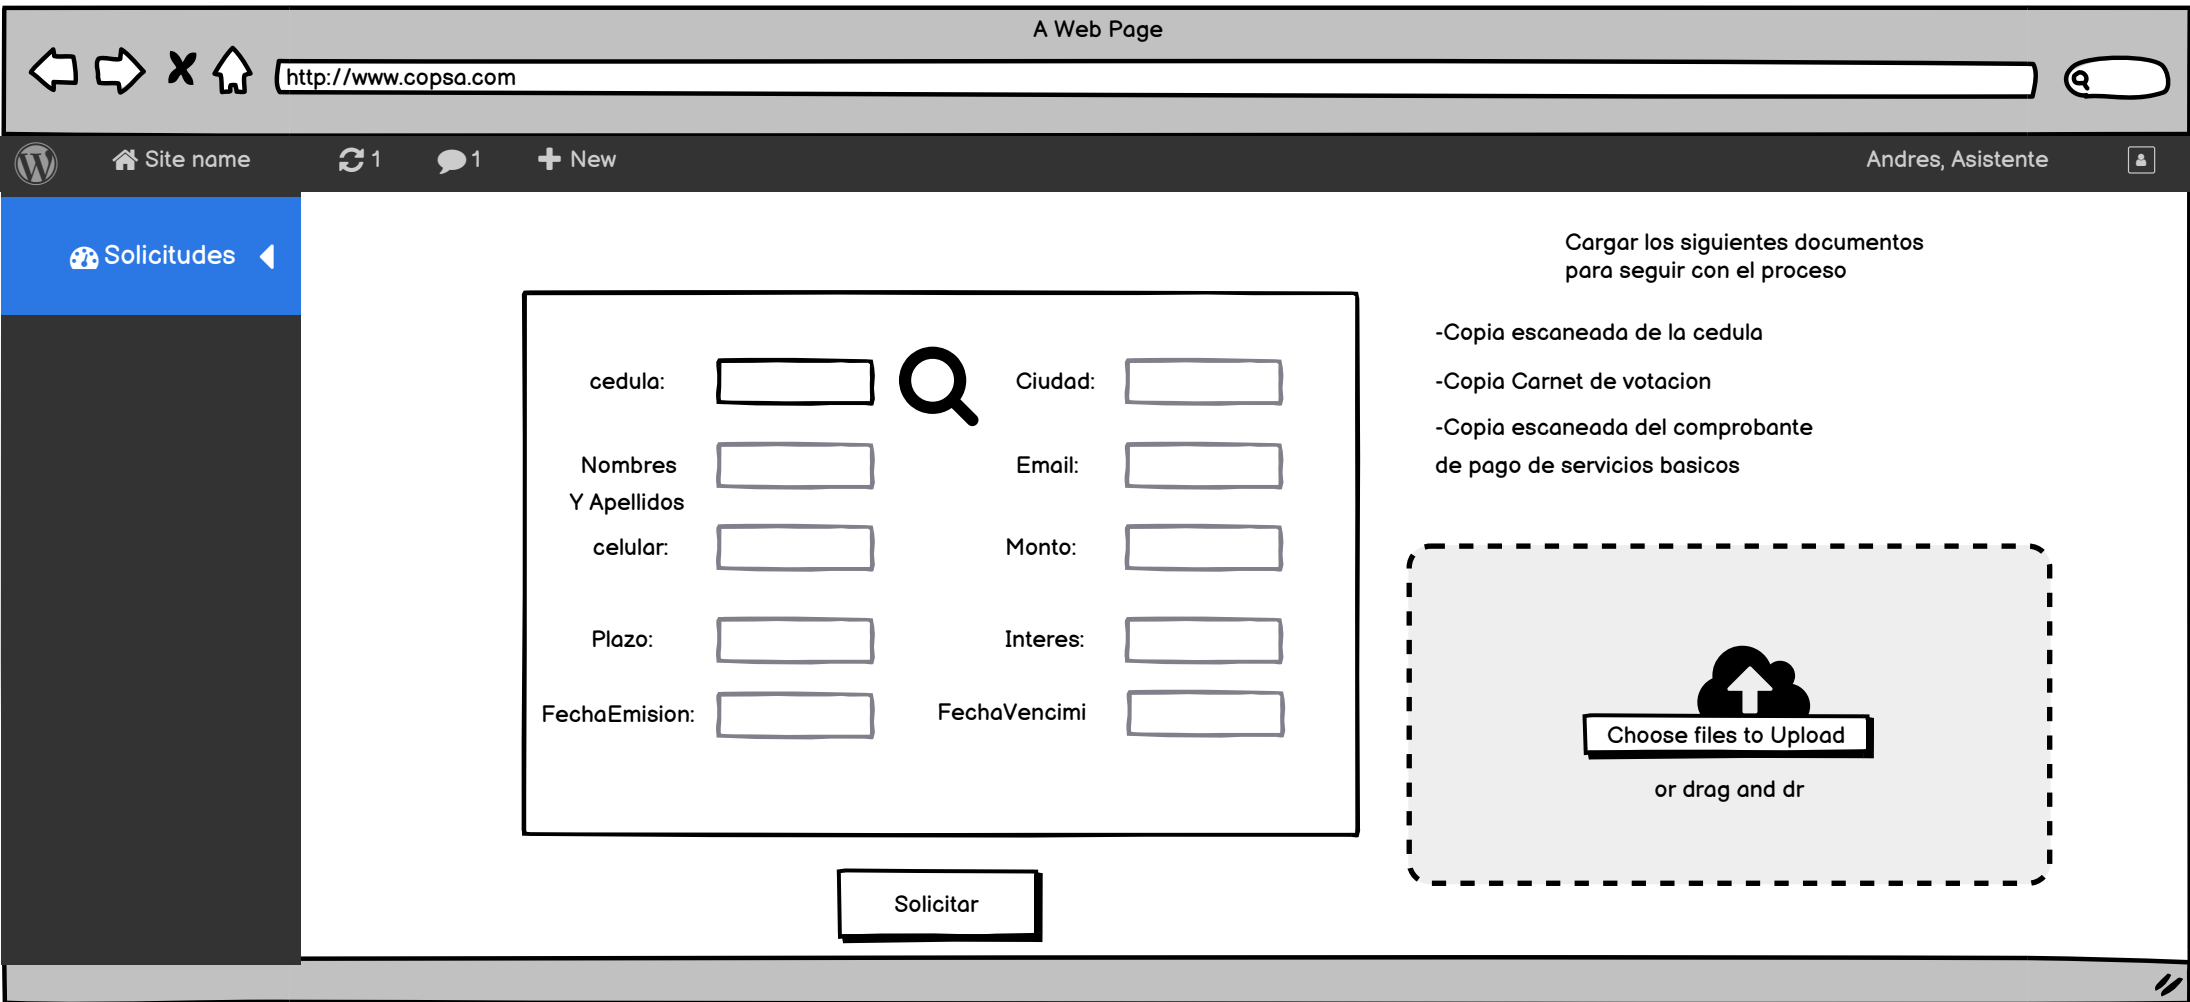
A Web Page

http://www.copsa.com

Site name 1 1 New Andres, Asistente

Solicitudes

cedula:
Ciudad:
Nombres Y Apellidos
Email:
celular:
Monto:
Plazo:
Interes:
FechaEmision:
FechaVencimi

Solicitar

Cargar los siguientes documentos para seguir con el proceso

-Copia escaneada de la cedula

-Copia Carnet de votacion

-Copia escaneada del comprobante de pago de servicios basicos

Choose files to Upload

or drag and dr